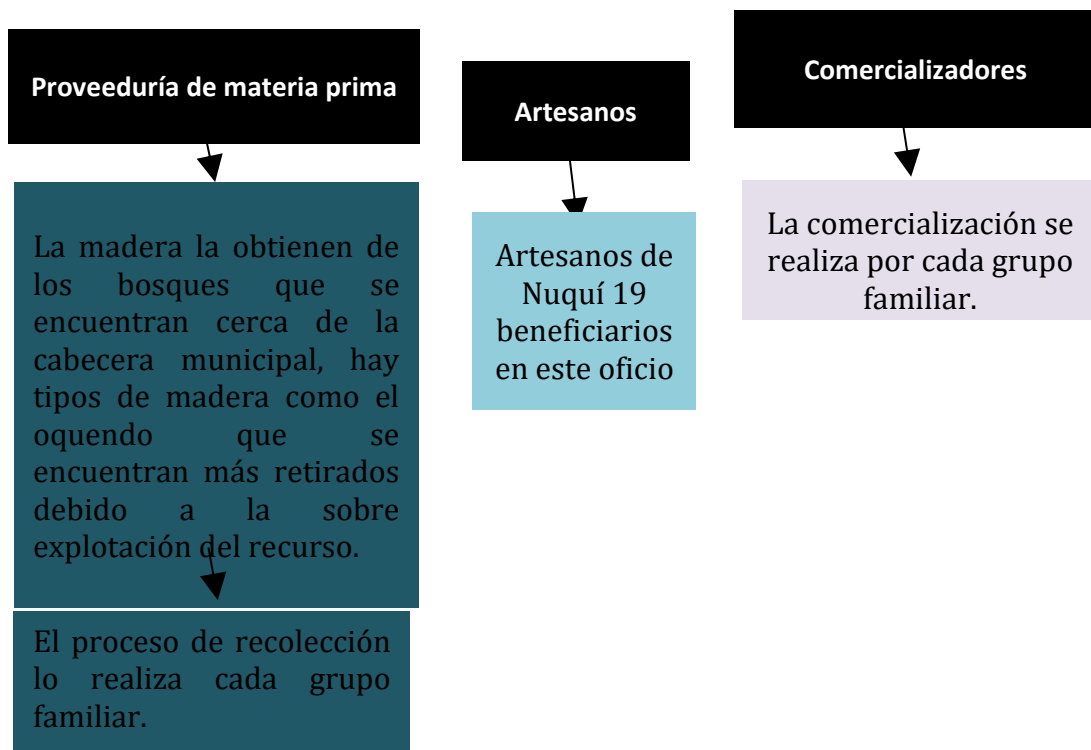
Proveeduría de materia prima

La madera la obtienen de los bosques que se encuentran cerca de la cabecera municipal, hay tipos de madera como el oquendo que se encuentran más retirados debido a la sobre explotación del recurso.

El proceso de recolección lo realiza cada grupo familiar.

Artesanos

Artesanos de Nuquí 19 beneficiarios en este oficio

Comercializadores

La comercialización se realiza por cada grupo familiar.